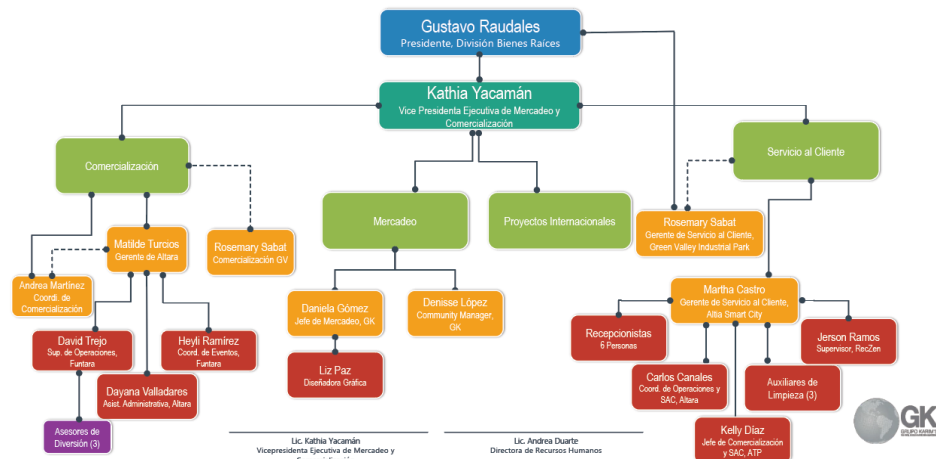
Gustavo Raudales
Presidente, División Bienes Raíces

Kathia Yacamán
Vice Presidenta Ejecutiva de Mercadeo y Comercialización

Comercialización

Mercadeo

Proyectos Internacionales

Servicio al Cliente

Matilde Turcios
Gerente de Altara

Rosemary Sabat
Comercialización GV

Rosemary Sabat
Gerente de Servicio al Cliente, Green Valley Industrial Park

Andrea Martínez
Coordi. de Comercialización

Daniela Gómez
Jefe de Mercadeo, GK

Denisse López
Community Manager, GK

Martha Castro
Gerente de Servicio al Cliente, Altia Smart City

David Trejo
Sup. de Operaciones, Funtara

Heyli Ramírez
Coord. de Eventos, Funtara

Liz Paz
Diseñadora Gráfica

Recepcionistas
6 Personas

Jerson Ramos
Supervisor, RecZen

Dayana Valladares
Asist. Administrativa, Altara

Carlos Canales
Coord. de Operaciones y SAC, Altara

Auxiliares de Limpieza (3)

Asesores de Diversión (3)

Kelly Díaz
Jefe de Comercialización y SAC, ATP

Lic. Kathia Yacamán
Vicepresidenta Ejecutiva de Mercadeo y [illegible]

Lic. Andrea Duarte
Directora de Recursos Humanos

GK
GRUPO KARIM'S